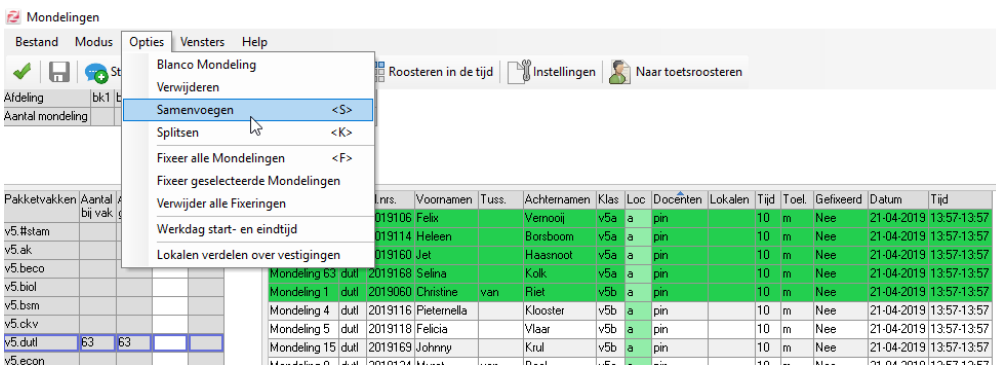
Mondelingen

Bestand Modus Opties Vensters Help

St

Blanco Mondeling
Verwijderen
Samenvoegen <S>
Splitsen <K>
Fixeer alle Mondelingen <F>
Fixeer geselecteerde Mondelingen
Verwijder alle Fixeringen
Werkdag start- en eindtijd
Lokalen verdelen over vestigingen

Roosteren in de tijd | Instellingen | Naar toetsroosteren

| Afdeling | bk1 | b |
|---|---|---|
| Aantal mondeling | | |

| Pakketvakken | Aantal bij vak | A g | | |
|---|---|---|---|---|
| v5.#stam | | | | |
| v5.ak | | | | |
| v5.beco | | | | |
| v5.biol | | | | |
| v5.bsm | | | | |
| v5.ckv | | | | |
| v5.dutl | 63 | 63 | | |
| v5.econ | | | | |

| | | l.nrs. | Voornamen | Tuss. | Achternamen | Klas | Loc | Docenten | Lokalen | Tijd | Toel. | Gefixeerd | Datum | Tijd |
|---|---|---|---|---|---|---|---|---|---|---|---|---|---|---|
| | | 2019106 | Felix | | Vernooij | v5a | a | pin | | 10 | m | Nee | 21-04-2019 | 13:57-13:57 |
| | | 2019114 | Heleen | | Borsboom | v5a | a | pin | | 10 | m | Nee | 21-04-2019 | 13:57-13:57 |
| | | 2019160 | Jet | | Haasnoot | v5a | a | pin | | 10 | m | Nee | 21-04-2019 | 13:57-13:57 |
| Mondeling 63 | dutl | 2019168 | Selina | | Kolk | v5a | a | pin | | 10 | m | Nee | 21-04-2019 | 13:57-13:57 |
| Mondeling 1 | dutl | 2019060 | Christine | van | Riet | v5b | a | pin | | 10 | m | Nee | 21-04-2019 | 13:57-13:57 |
| Mondeling 4 | dutl | 2019116 | Pieternella | | Klooster | v5b | a | pin | | 10 | m | Nee | 21-04-2019 | 13:57-13:57 |
| Mondeling 5 | dutl | 2019118 | Felicia | | Vlaar | v5b | a | pin | | 10 | m | Nee | 21-04-2019 | 13:57-13:57 |
| Mondeling 15 | dutl | 2019169 | Johnny | | Krul | v5b | a | pin | | 10 | m | Nee | 21-04-2019 | 13:57-13:57 |
| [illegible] | | | | | | | | | | | | | | |